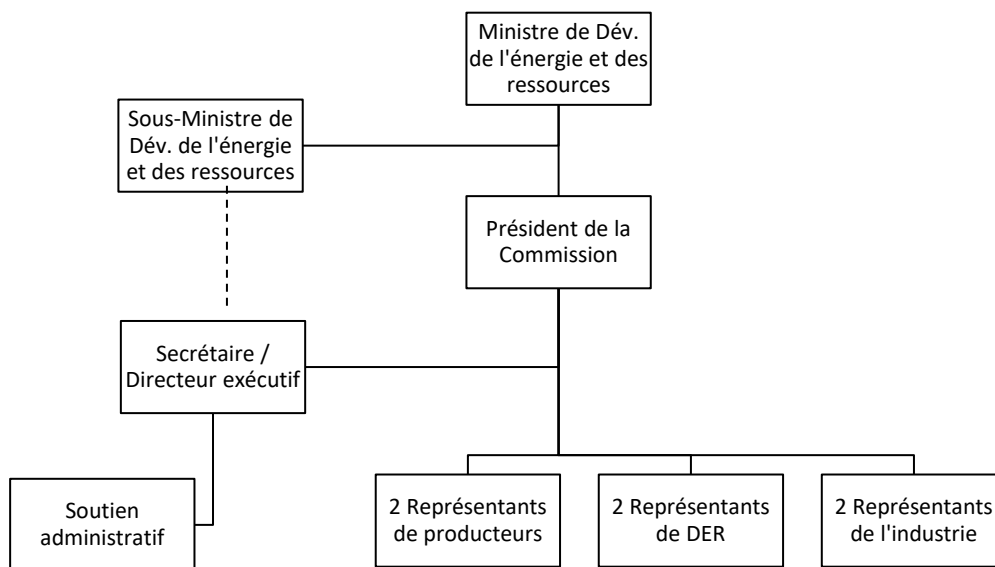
Ministre de Dév. de l'énergie et des ressources

Sous-Ministre de Dév. de l'énergie et des ressources

Président de la Commission

Secrétaire / Directeur exécutif

Soutien administratif

2 Représentants de producteurs

2 Représentants de DER

2 Représentants de l'industrie